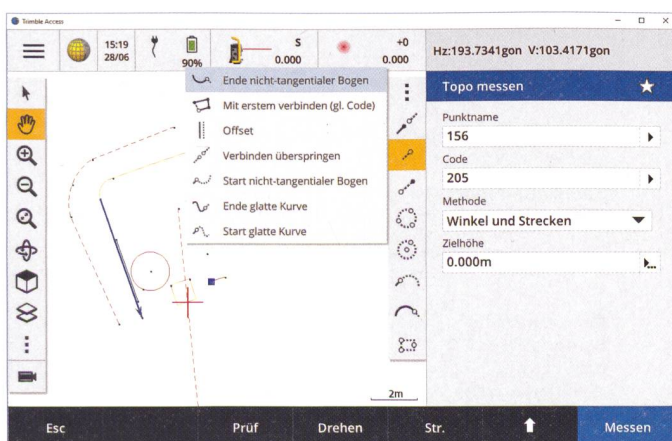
Trimble Access

15:19
28/06

90%

S
0.000

+0
0.000

Hz:193.7341gon V:103.4171gon

Ende nicht-tangentialer Bogen
Mit erstem verbinden (gl. Code)
Offset
Verbinden überspringen
Start nicht-tangentialer Bogen
Ende glatte Kurve
Start glatte Kurve

Topo messen

Punktname
156

Code
205

Methode
Winkel und Strecken

Zielhöhe
0.000m

2m

Esc
Prüf
Drehen
Str.
Messen